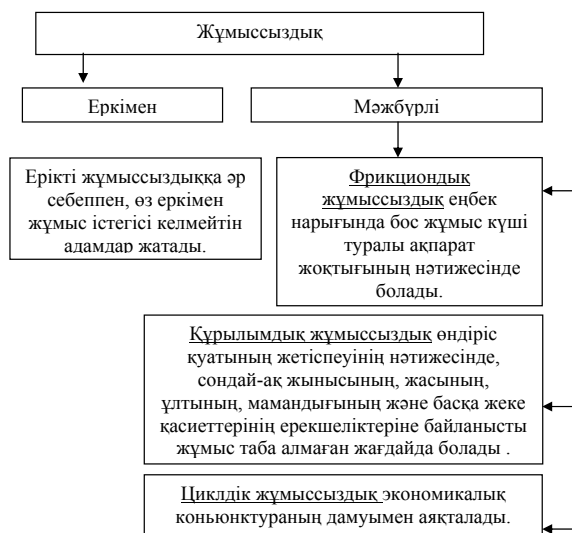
Жұмыссыздық

Еркімен

Мәжбүрлі

Ерікті жұмыссыздыққа әр себеппен, өз еркімен жұмыс істегісі келмейтін адамдар жатады.

Фрикциондық жұмыссыздық еңбек нарығында бос жұмыс күші туралы ақпарат жоқтығының нәтижесінде болады.

Құрылымдық жұмыссыздық өндіріс қуатының жетіспеуінің нәтижесінде, сондай-ақ жынысының, жасының, ұлтының, мамандығының және басқа жеке қасиеттерінің ерекшеліктеріне байланысты жұмыс таба алмаған жағдайда болады .

Циклдік жұмыссыздық экономикалық коньюнктураның дамуымен аяқталады.